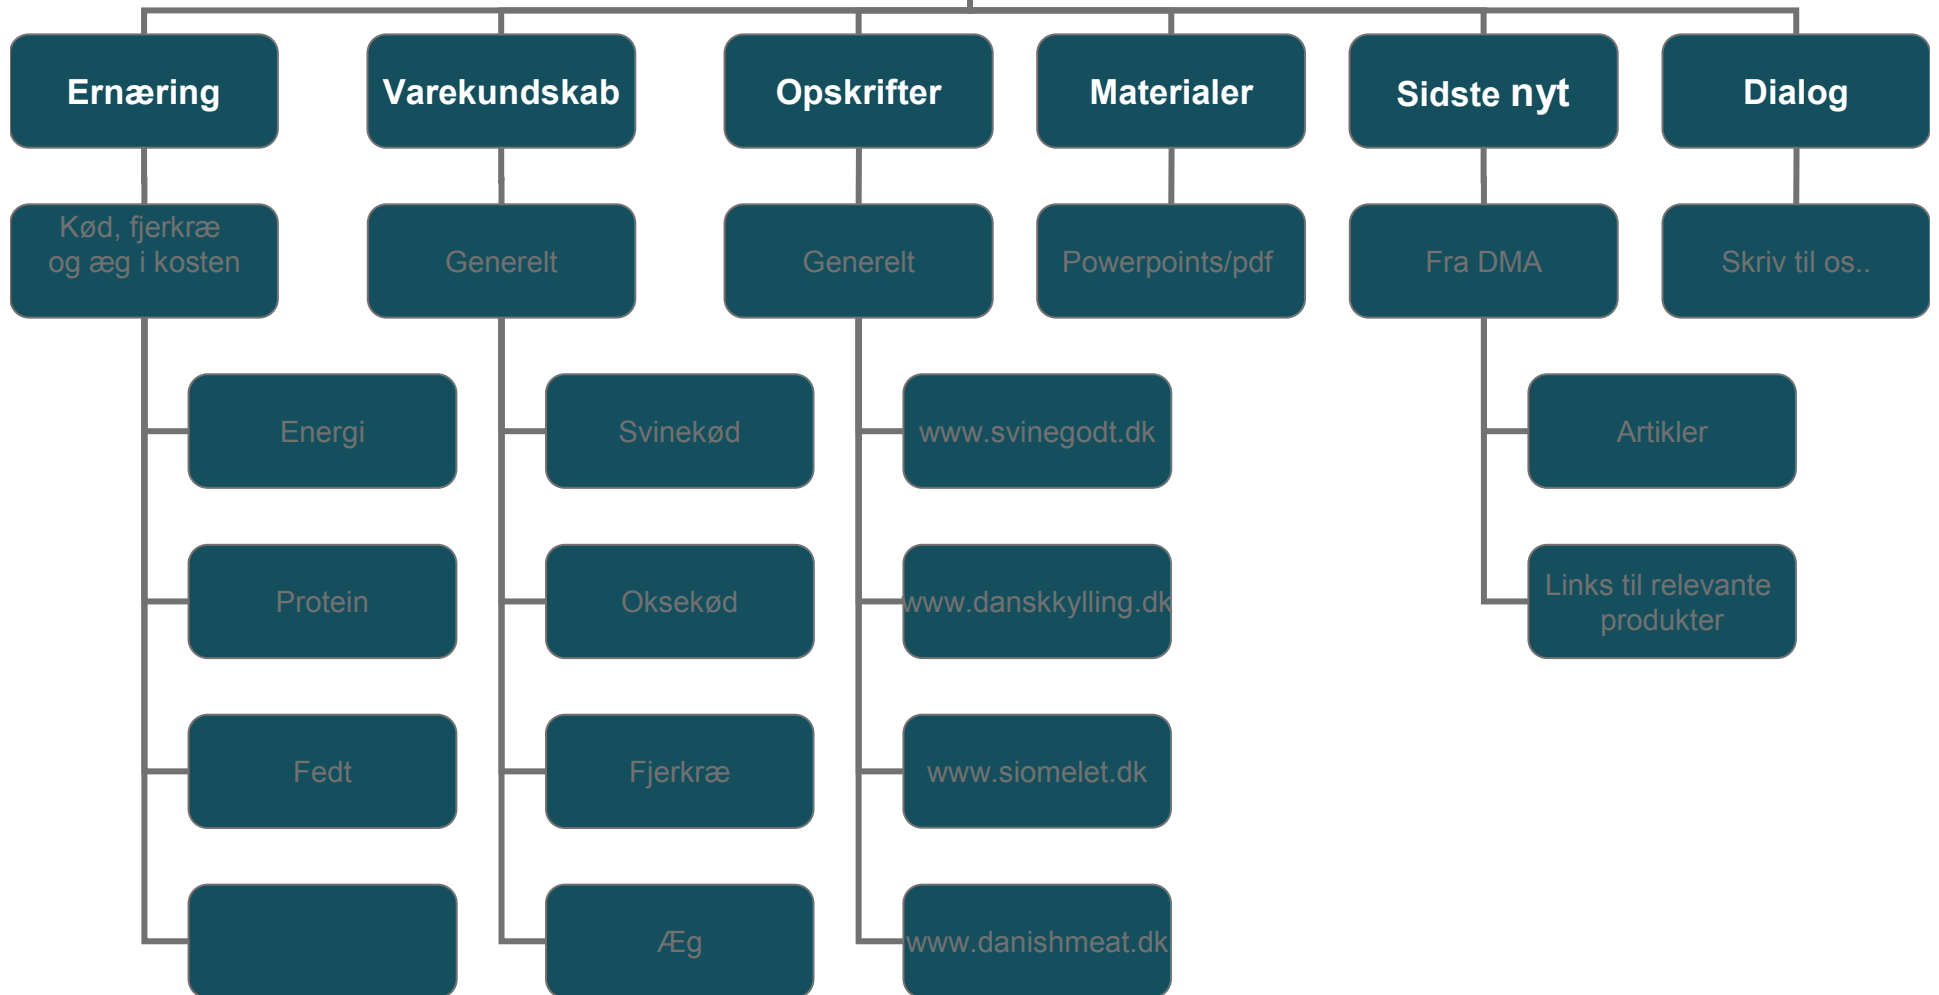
Ernæring
Kød, fjerkræ og æg i kosten
Energi
Protein
Fedt

Varekundskab
Generelt
Svinekød
Oksekød
Fjerkræ
Æg

Opskrifter
Generelt
www.svinegodt.dk
www.danskkylling.dk
www.siomelet.dk
www.danishmeat.dk

Materialer
Powerpoints/pdf

Sidste nyt
Fra DMA
Artikler
Links til relevante produkter

Dialog
Skriv til os..